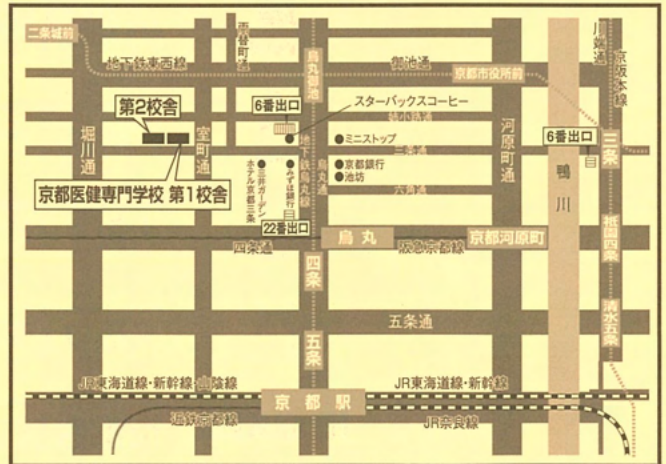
二条城前

地下鉄東西線

西洞院通

烏丸御池

御池通

京都市役所前

川端通

京阪本線

第2校舎

6番出口

スターバックスコーヒー

堀川通

室町通

地下鉄烏丸線

●ミニストップ

三条通

河原町通

6番出口

三条

京都医健専門学校 第1校舎

●三井ガーデンホテル京都三条

●みずほ銀行

●京都銀行

●池坊

六角通

烏丸通

鴨川

祇園四条

22番出口

四条通

烏丸

阪急京都線

京都河原町

四条

清水五条

五条通

五条

JR東海道線・新幹線・山陰線

京都駅

JR東海道線・新幹線

近鉄京都線

JR奈良線